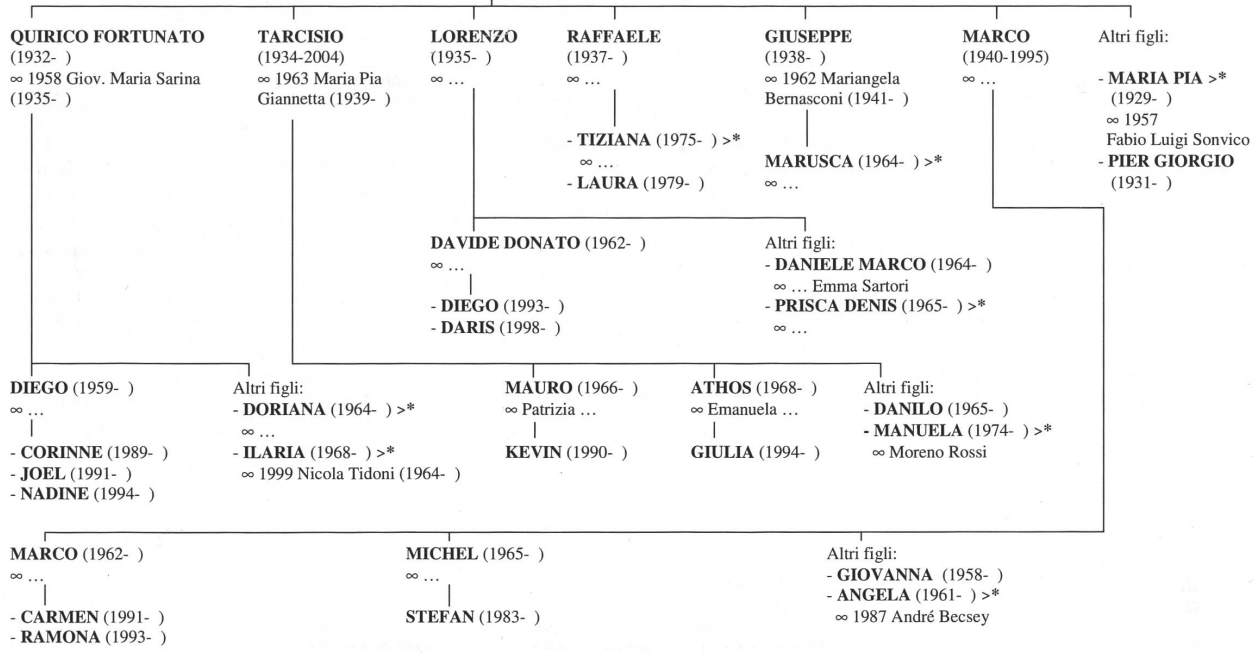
QUIRICO FORTUNATO (1932- )
∞ 1958 Giov. Maria Sarina (1935- )

TARCISIO (1934-2004)
∞ 1963 Maria Pia Giannetta (1939- )

LORENZO (1935- )
∞ …

RAFFAELE (1937- )
∞ …

- TIZIANA (1975- ) >*
∞ …
- LAURA (1979- )

GIUSEPPE (1938- )
∞ 1962 Mariangela Bernasconi (1941- )

MARUSCA (1964- ) >*
∞ …

MARCO (1940-1995)
∞ …

Altri figli:
- MARIA PIA >*
(1929- )
∞ 1957
Fabio Luigi Sonvico
- PIER GIORGIO
(1931- )

DAVIDE DONATO (1962- )
∞ …

- DIEGO (1993- )
- DARIS (1998- )

Altri figli:
- DANIELE MARCO (1964- )
∞ … Emma Sartori
- PRISCA DENIS (1965- ) >*
∞ …

DIEGO (1959- )
∞ …

- CORINNE (1989- )
- JOEL (1991- )
- NADINE (1994- )

Altri figli:
- DORIANA (1964- ) >*
∞ …
- ILARIA (1968- ) >*
∞ 1999 Nicola Tidoni (1964- )

MAURO (1966- )
∞ Patrizia …

KEVIN (1990- )

ATHOS (1968- )
∞ Emanuela …

GIULIA (1994- )

Altri figli:
- DANILO (1965- )
- MANUELA (1974- ) >*
∞ Moreno Rossi

MARCO (1962- )
∞ …

- CARMEN (1991- )
- RAMONA (1993- )

MICHEL (1965- )
∞ …

STEFAN (1983- )

Altri figli:
- GIOVANNA (1958- )
- ANGELA (1961- ) >*
∞ 1987 André Becsey